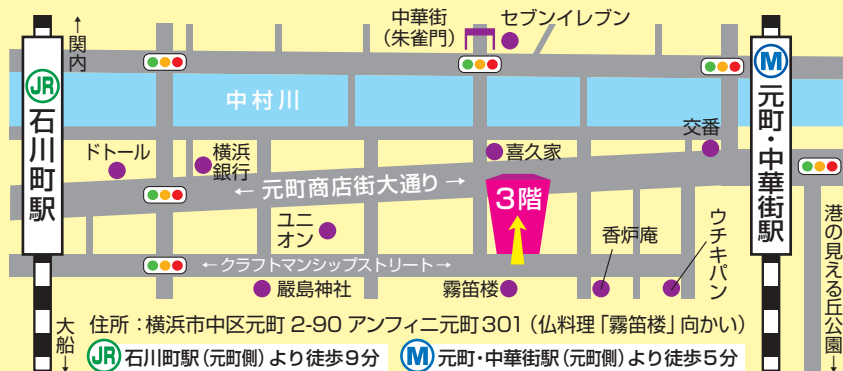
↑
関内

JR
石川町駅

大船
↓

中華街
(朱雀門)

セブンイレブン

中村川

ドトール

横浜銀行

← 元町商店街大通り →

喜久家

3階

ユニオン

←クラフトマンシップストリート→

嚴島神社

霧笛楼

香炉庵

ウチキパン

交番

M
元町・中華街駅

港の見える丘公園
↓

住所:横浜市中区元町 2-90 アンフィニ元町301 (仏料理「霧笛楼」向かい)
JR 石川町駅 (元町側) より徒歩9分 M 元町・中華街駅 (元町側) より徒歩5分